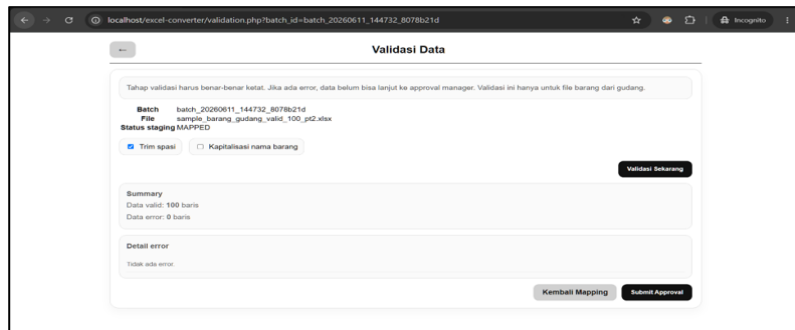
localhost/excel-converter/validation.php?batch_id=batch_20260611_144732_8078b21d

Incognito

←

Validasi Data

Tahap validasi harus benar-benar ketat. Jika ada error, data belum bisa lanjut ke approval manager. Validasi ini hanya untuk file barang dari gudang.

Batch batch_20260611_144732_8078b21d
File sample_barang_gudang_valid_100_pt2.xlsx
Status staging MAPPED

Trim spasi

Kapitalisasi nama barang

Validasi Sekarang

Summary
Data valid: 100 baris
Data error: 0 baris

Detail error
Tidak ada error.

Kembali Mapping

Submit Approval